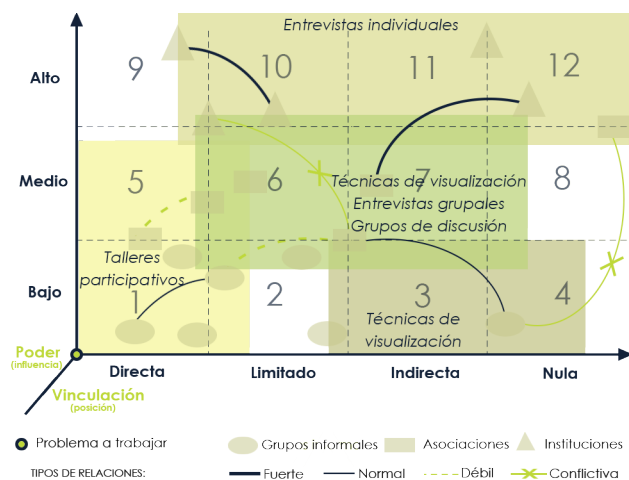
Entrevistas individuales

9
10
11
12
Alto

5
6
7
8
Medio

Técnicas de visualización
Entrevistas grupales
Grupos de discusión

Talleres participativos

1
2
3
4
Bajo

Técnicas de visualización

Poder
(influencia)

Directa
Limitado
Indirecta
Nula

Vinculación
(posición)

Problema a trabajar
Grupos informales
Asociaciones
Instituciones

TIPOS DE RELACIONES:
Fuerte
Normal
Débil
Conflictiva